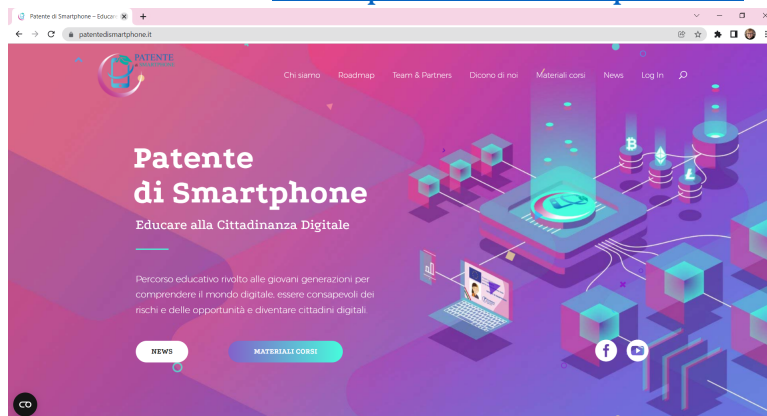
Patente di Smartphone – Educa

patentedismartphone.it

PATENTE

Chi siamo Roadmap Team & Partners Dicono di noi Materiali corsi News Log In

Patente di Smartphone

Educare alla Cittadinanza Digitale

Percorso educativo rivolto alle giovani generazioni per comprendere il mondo digitale, essere consapevoli dei rischi e delle opportunità e diventare cittadini digitali.

NEWS

MATERIALI CORSI